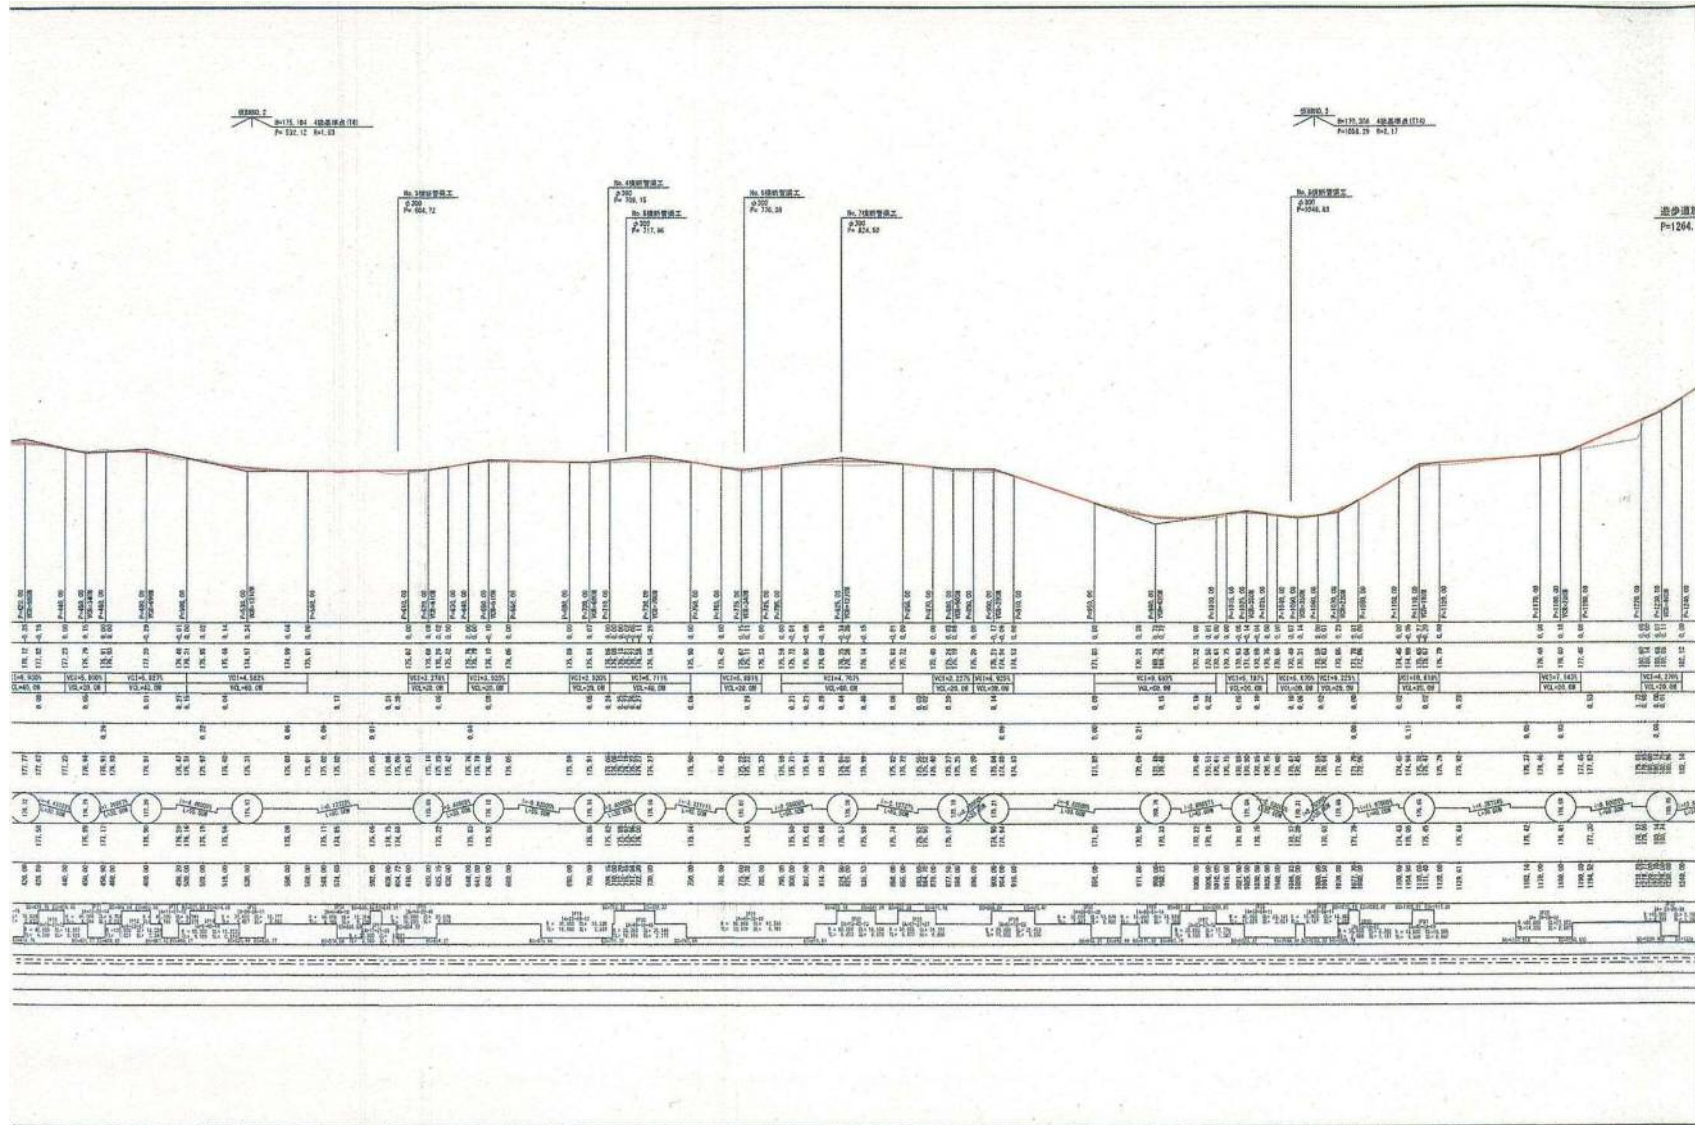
仮BM0.7
H=175.184 4級基準点(T8)
P=532.12 R=1.03

No.3横断管渠工
φ200
P=604.72

No.4横断管渠工
φ300
P=709.15

No.5横断管渠工
φ300
P=717.66

No.6横断管渠工
φ300
P=770.38

No.7横断管渠工
φ300
P=824.50

仮BM0.3
H=170.306 4級基準点(T14)
P=1058.29 R=2.17

No.8横断管渠工
φ300
P=1046.43

遊歩道
P=1264.

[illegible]